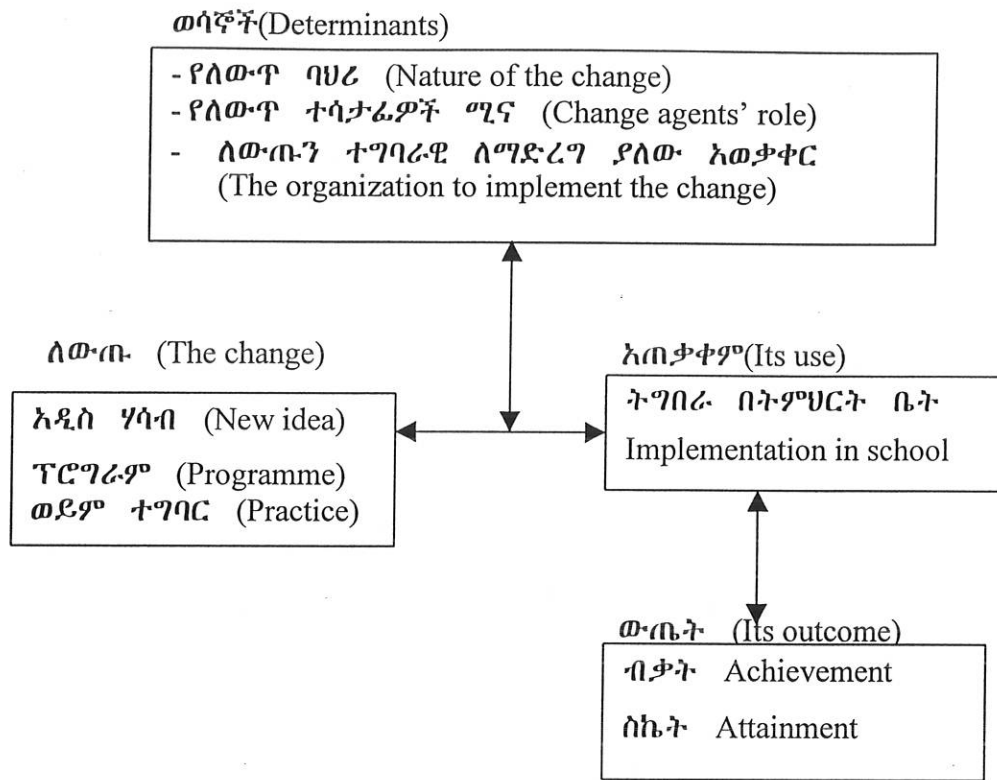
ወሳኞች(Determinants)

- የለውጥ ባህሪ (Nature of the change)
- የለውጥ ተሳታፊዎች ሚና (Change agents' role)
- ለውጡን ተግባራዊ ለማድረግ ያለው አወቃቀር (The organization to implement the change)

ለውጡ (The change)

አዲስ ሃሳብ (New idea)
ፕሮግራም (Programme)
ወይም ተግባር (Practice)

አጠቃቀም(Its use)

ትግበራ በትምህርት ቤት
Implementation in school

ውጤት (Its outcome)

ብቃት Achievement
ስኬት Attainment